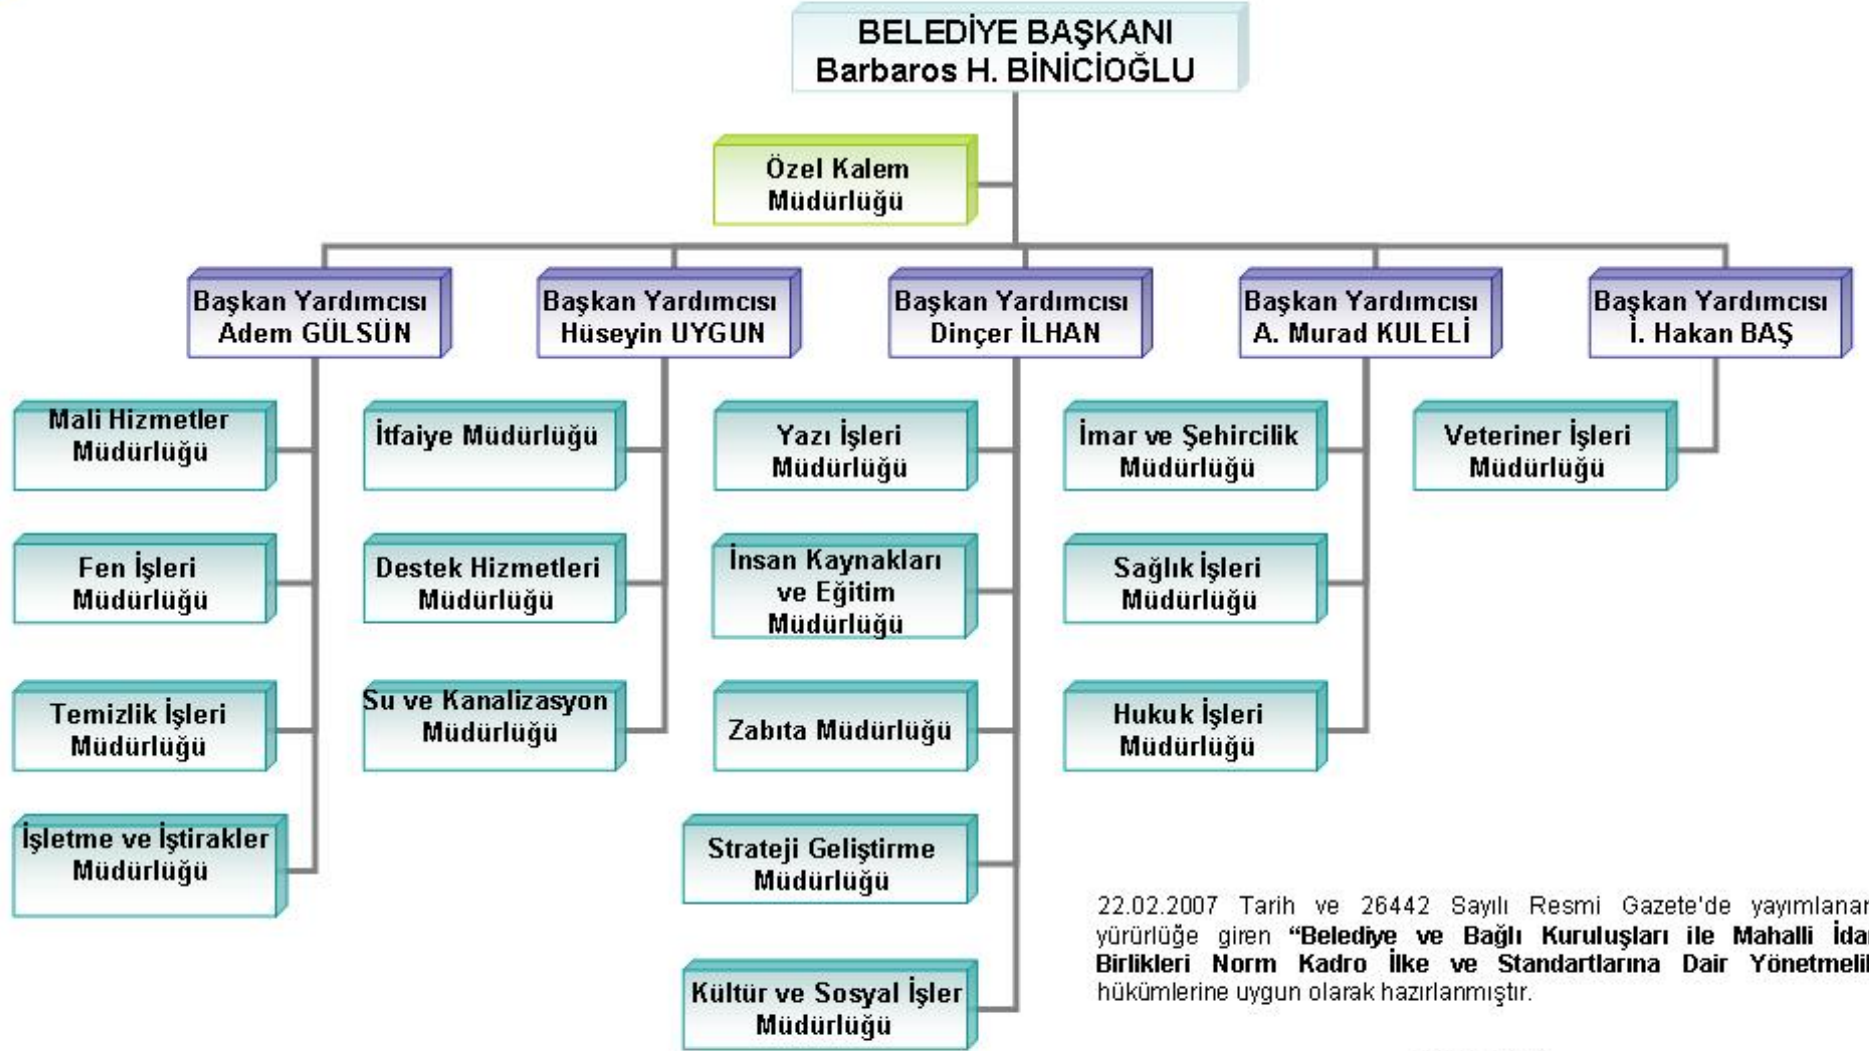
BELEDİYE BAŞKANI
Barbaros H. BİNİCİOĞLU

Özel Kalem Müdürlüğü

Başkan Yardımcısı Adem GÜLSÜN

Mali Hizmetler Müdürlüğü

Fen İşleri Müdürlüğü

Temizlik İşleri Müdürlüğü

İşletme ve İştirakler Müdürlüğü

Başkan Yardımcısı Hüseyin UYGUN

İtfaiye Müdürlüğü

Destek Hizmetleri Müdürlüğü

Su ve Kanalizasyon Müdürlüğü

Başkan Yardımcısı Dinçer İLHAN

Yazı İşleri Müdürlüğü

İnsan Kaynakları ve Eğitim Müdürlüğü

Zabıta Müdürlüğü

Strateji Geliştirme Müdürlüğü

Kültür ve Sosyal İşler Müdürlüğü

Başkan Yardımcısı A. Murad KULELİ

İmar ve Şehircilik Müdürlüğü

Sağlık İşleri Müdürlüğü

Hukuk İşleri Müdürlüğü

Başkan Yardımcısı İ. Hakan BAŞ

Veteriner İşleri Müdürlüğü

22.02.2007 Tarih ve 26442 Sayılı Resmi Gazete'de yayımlanar yürürlüğe giren **"Belediye ve Bağlı Kuruluşları ile Mahalli İda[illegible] Birlikleri Norm Kadro İlke ve Standartlarına Dair Yönetmeli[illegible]** hükümlerine uygun olarak hazırlanmıştır.